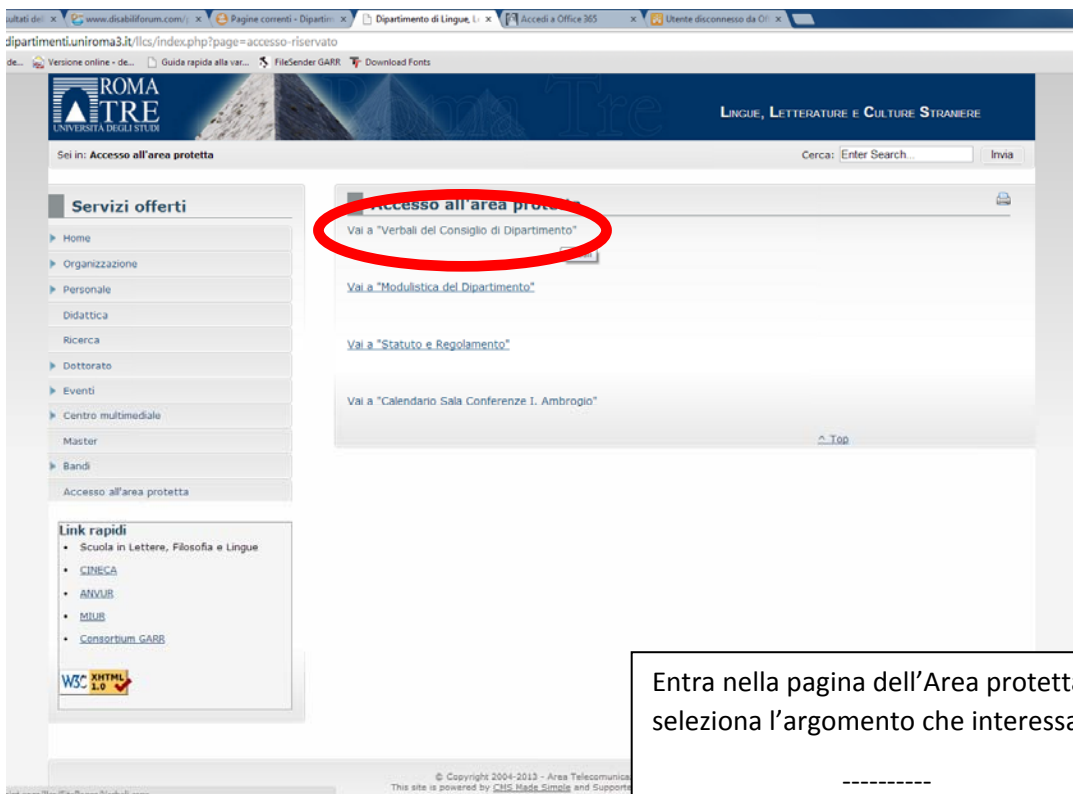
ultati del × | www.disabiliforum.com/ × | Pagine correnti - Dipartim × | Dipartimento di Lingue, L × | Accedi a Office 365 × | Utente disconnesso da Of ×

dipartimenti.uniroma3.it/llcs/index.php?page=accesso-riservato

de... Versione online - de... Guida rapida alla var... FileSender GARR Download Fonts

ROMA TRE UNIVERSITÀ DEGLI STUDI

LINGUE, LETTERATURE E CULTURE STRANIERE

Sei in: Accesso all'area protetta

Cerca: Enter Search... Invia

Servizi offerti

Home
Organizzazione
Personale
Didattica
Ricerca
Dottorato
Eventi
Centro multimediale
Master
Bandi
Accesso all'area protetta

Link rapidi
- Scuola in Lettere, Filosofia e Lingue
- CINECA
- ANVUR
- MIUR
- Consortium GARR

W3C XHTML 1.0

Accesso all'area protetta

Vai a "Verbali del Consiglio di Dipartimento"

Vai a "Modulistica del Dipartimento"

Vai a "Statuto e Regolamento"

Vai a "Calendario Sala Conferenze I. Ambrogio"

^ Top

© Copyright 2004-2013 - Area Telecomunica
This site is powered by CMS Made Simple and Supporte

Entra nella pagina dell'Area protett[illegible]
seleziona l'argomento che interess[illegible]

----------